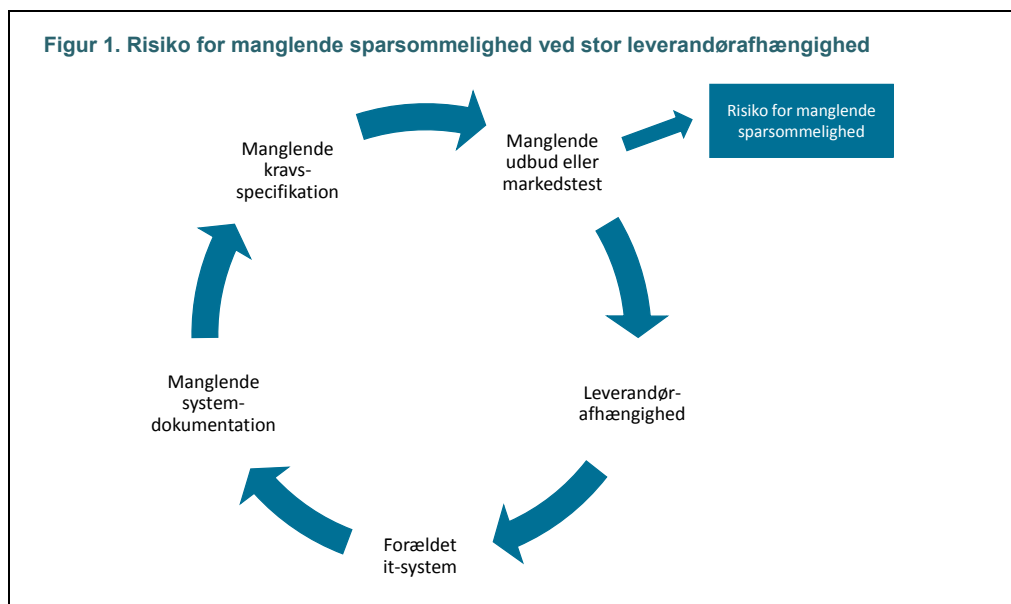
Figur 1. Risiko for manglende sparsommelighed ved stor leverandørafhængighed

Manglende kravsspecifikation

Manglende udbud eller markedstest

Risiko for manglende sparsommelighed

Leverandørafhængighed

Forældet it-system

Manglende systemdokumentation